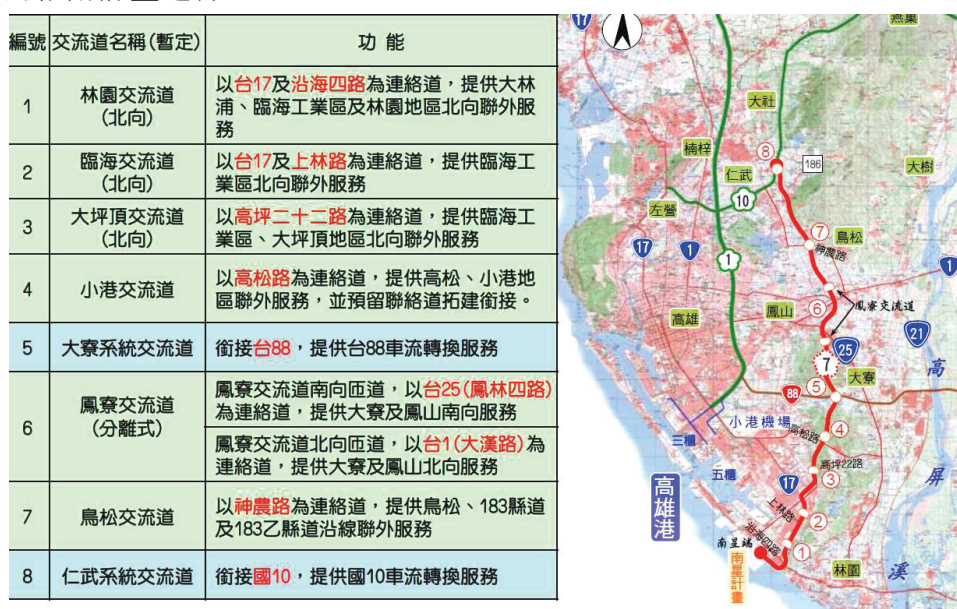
| 編號 | 交流道名稱(暫定) | 功能 |
|---|---|---|
| 1 | 林園交流道(北向) | 以台17及沿海四路為連絡道，提供大林浦、臨海工業區及林園地區北向聯外服務 |
| 2 | 臨海交流道(北向) | 以台17及上林路為連絡道，提供臨海工業區北向聯外服務 |
| 3 | 大坪頂交流道(北向) | 以高坪二十二路為連絡道，提供臨海工業區、大坪頂地區北向聯外服務 |
| 4 | 小港交流道 | 以高松路為連絡道，提供高松、小港地區聯外服務，並預留聯絡道拓建銜接。 |
| 5 | 大寮系統交流道 | 銜接台88，提供台88車流轉換服務 |
| 6 | 鳳寮交流道(分離式) | 鳳寮交流道南向匝道，以台25(鳳林四路)為連絡道，提供大寮及鳳山南向服務 |
| 6 | 鳳寮交流道(分離式) | 鳳寮交流道北向匝道，以台1(大漢路)為連絡道，提供大寮及鳳山北向服務 |
| 7 | 鳥松交流道 | 以神農路為連絡道，提供鳥松、183縣道及183乙縣道沿線聯外服務 |
| 8 | 仁武系統交流道 | 銜接國10，提供國10車流轉換服務 |

17
燕巢
大社
楠梓
8
186
大樹
仁武
10
左營
7
鳥松
神農路
17
1
1
1
鳳山
6
鳳寮交流道
21
高雄
25
高
7
大寮
88
5
小港機場
高松路
4
三櫃
五櫃
高坪22路
3
屏
高雄港
17
上林路
2
沿海四路
南星路
1
南星計畫
林園
溪